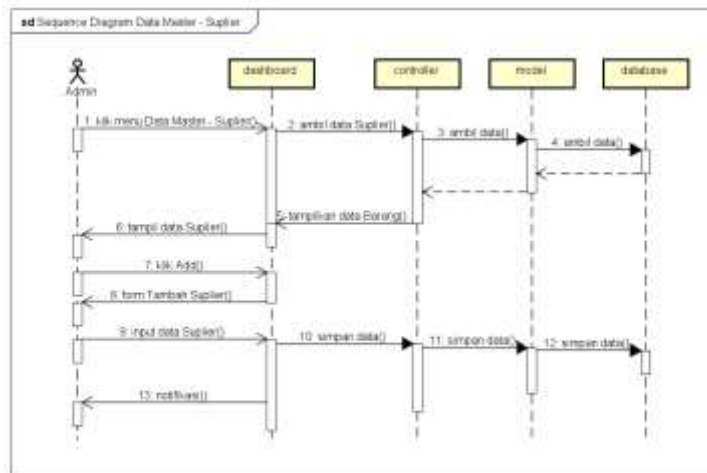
sd Sequence Diagram Data Master - Suplier

Admin

dashboard

controller

model

database

1: klik menu Data Master - Suplier()

2: ambil data Suplier()

3: ambil data()

4: ambil data()

5: tampilkan data Barang()

6: tampil data Suplier()

7: klik Add()

8: form Tambah Suplier()

9: input data Suplier()

10: simpan data()

11: simpan data()

12: simpan data()

13: notifikasi()